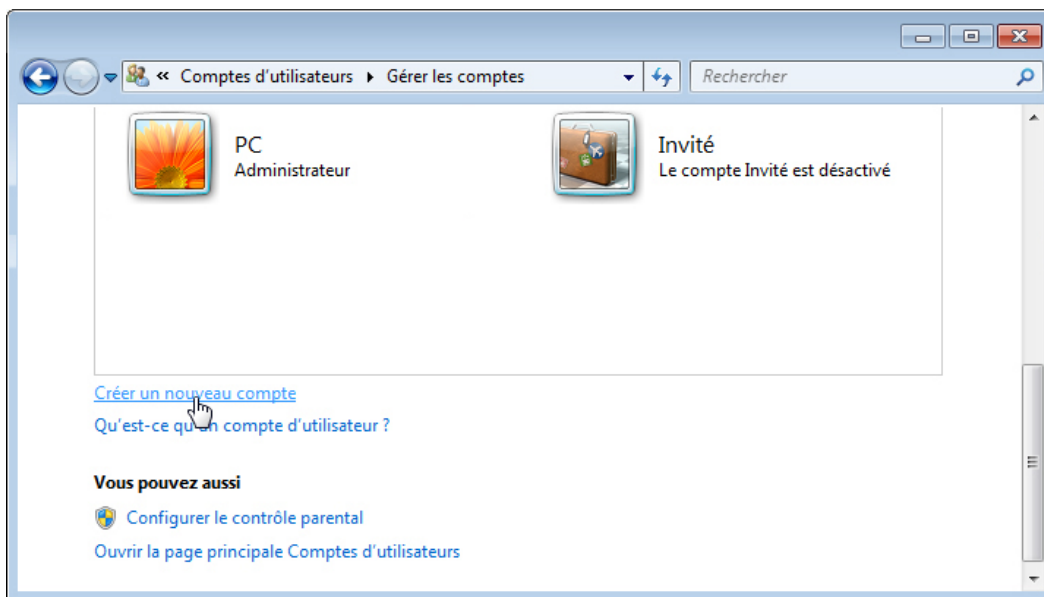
« Comptes d'utilisateurs ▸ Gérer les comptes

Rechercher

PC
Administrateur

Invité
Le compte Invité est désactivé

Créer un nouveau compte

Qu'est-ce qu'un compte d'utilisateur ?

Vous pouvez aussi

Configurer le contrôle parental

Ouvrir la page principale Comptes d'utilisateurs